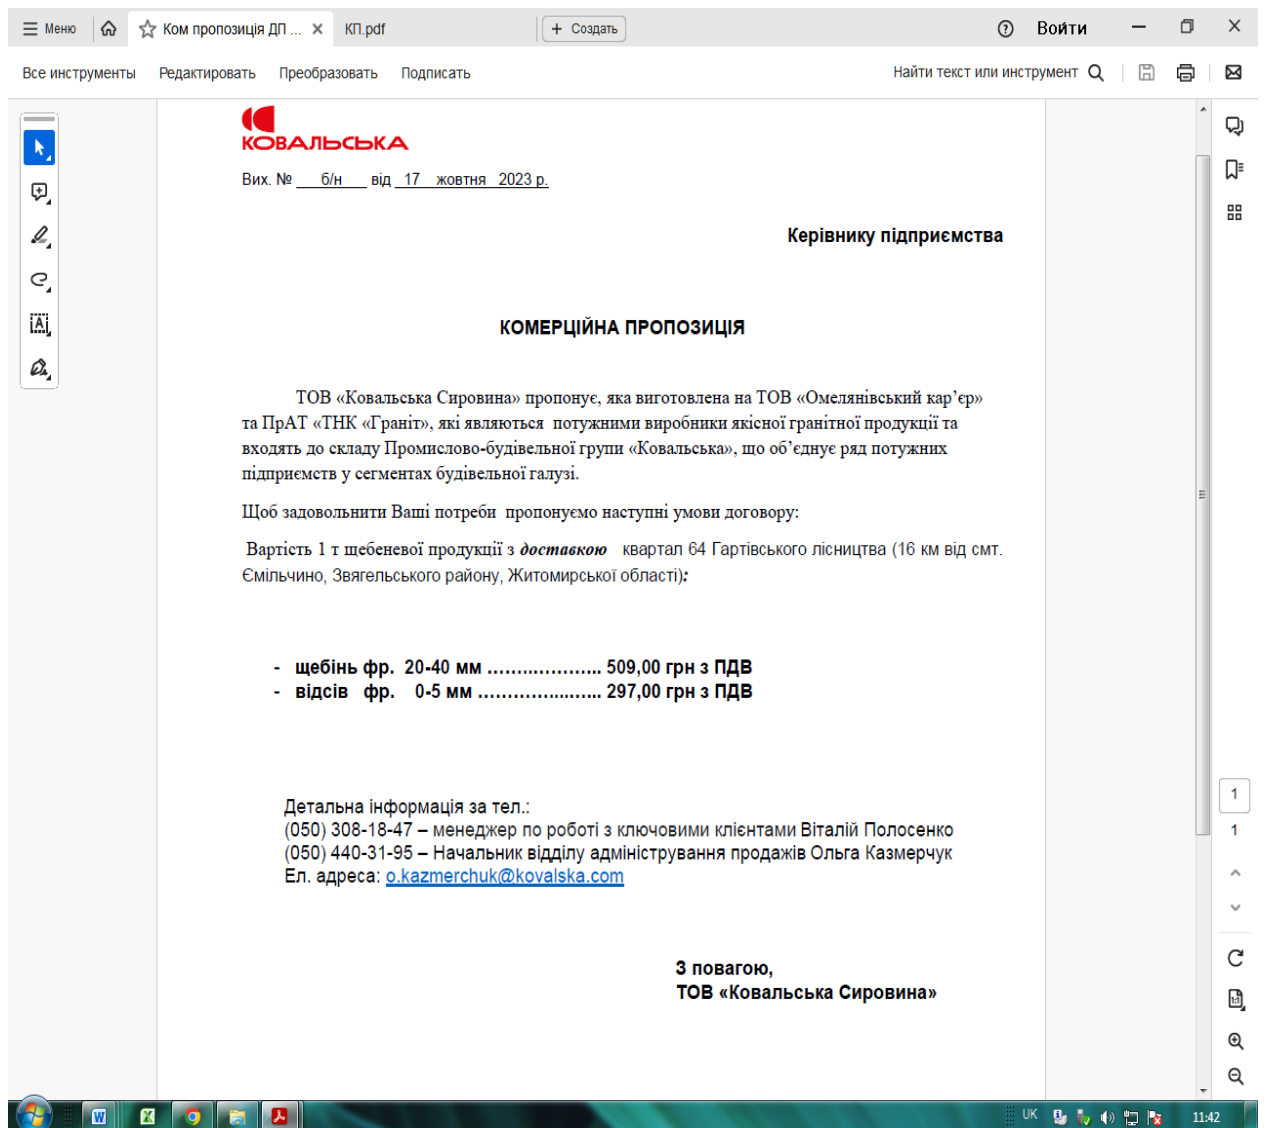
Меню | Ком пропозиція ДП ... × | КП.pdf | + Создать | Войти

Все инструменты | Редактировать | Преобразовать | Подписать | Найти текст или инструмент

КОВАЛЬСЬКА

Вих. № б/н від 17 жовтня 2023 р.

Керівнику підприємства

КОМЕРЦІЙНА ПРОПОЗИЦІЯ

ТОВ «Ковальська Сировина» пропонує, яка виготовлена на ТОВ «Омелянівський кар'єр» та ПрАТ «ТНК «Граніт», які являються потужними виробники якісної гранітної продукції та входять до складу Промислово-будівельної групи «Ковальська», що об'єднує ряд потужних підприємств у сегментах будівельної галузі.

Щоб задовольнити Ваші потреби пропонуємо наступні умови договору:

Вартість 1 т щебеневої продукції з *доставкою* квартал 64 Гартівського лісництва (16 км від смт. Ємільчино, Звягельського району, Житомирської області):

- щебінь фр. 20-40 мм ..................... 509,00 грн з ПДВ
- відсів фр. 0-5 мм ..................... 297,00 грн з ПДВ

Детальна інформація за тел.:
(050) 308-18-47 – менеджер по роботі з ключовими клієнтами Віталій Полосенко
(050) 440-31-95 – Начальник відділу адміністрування продажів Ольга Казмерчук
Ел. адреса: o.kazmerchuk@kovalska.com

З повагою,
ТОВ «Ковальська Сировина»

1
1

UK 11:42